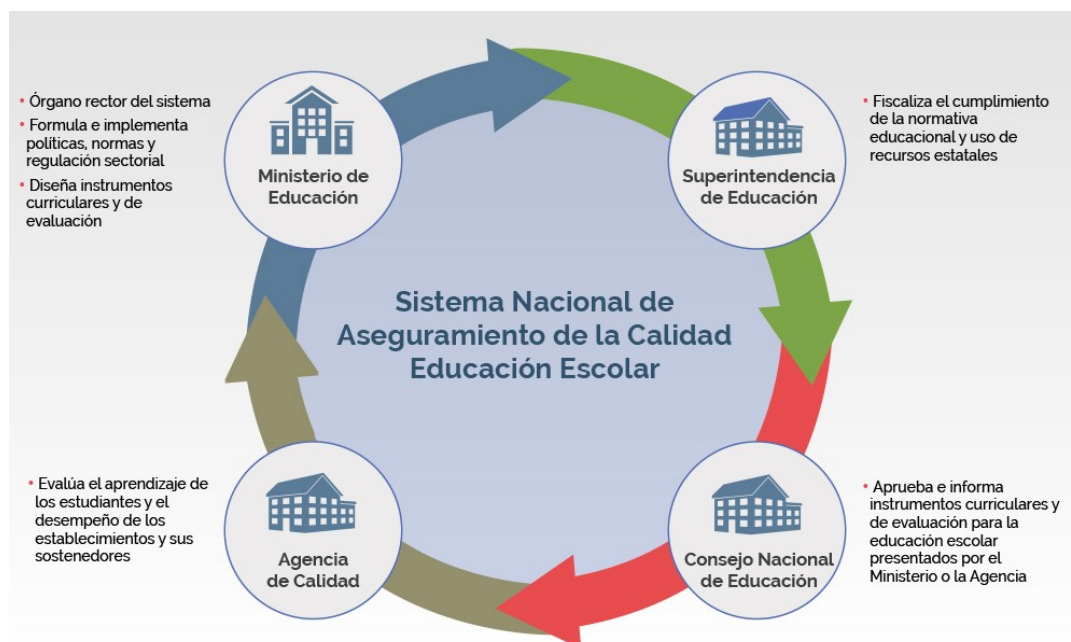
• Órgano rector del sistema
• Formula e implementa políticas, normas y regulación sectorial
• Diseña instrumentos curriculares y de evaluación

Ministerio de Educación

Superintendencia de Educación

• Fiscaliza el cumplimiento de la normativa educacional y uso de recursos estatales

Sistema Nacional de Aseguramiento de la Calidad Educación Escolar

• Evalúa el aprendizaje de los estudiantes y el desempeño de los establecimientos y sus sostenedores

Agencia de Calidad

Consejo Nacional de Educación

• Aprueba e informa instrumentos curriculares y de evaluación para la educación escolar presentados por el Ministerio o la Agencia